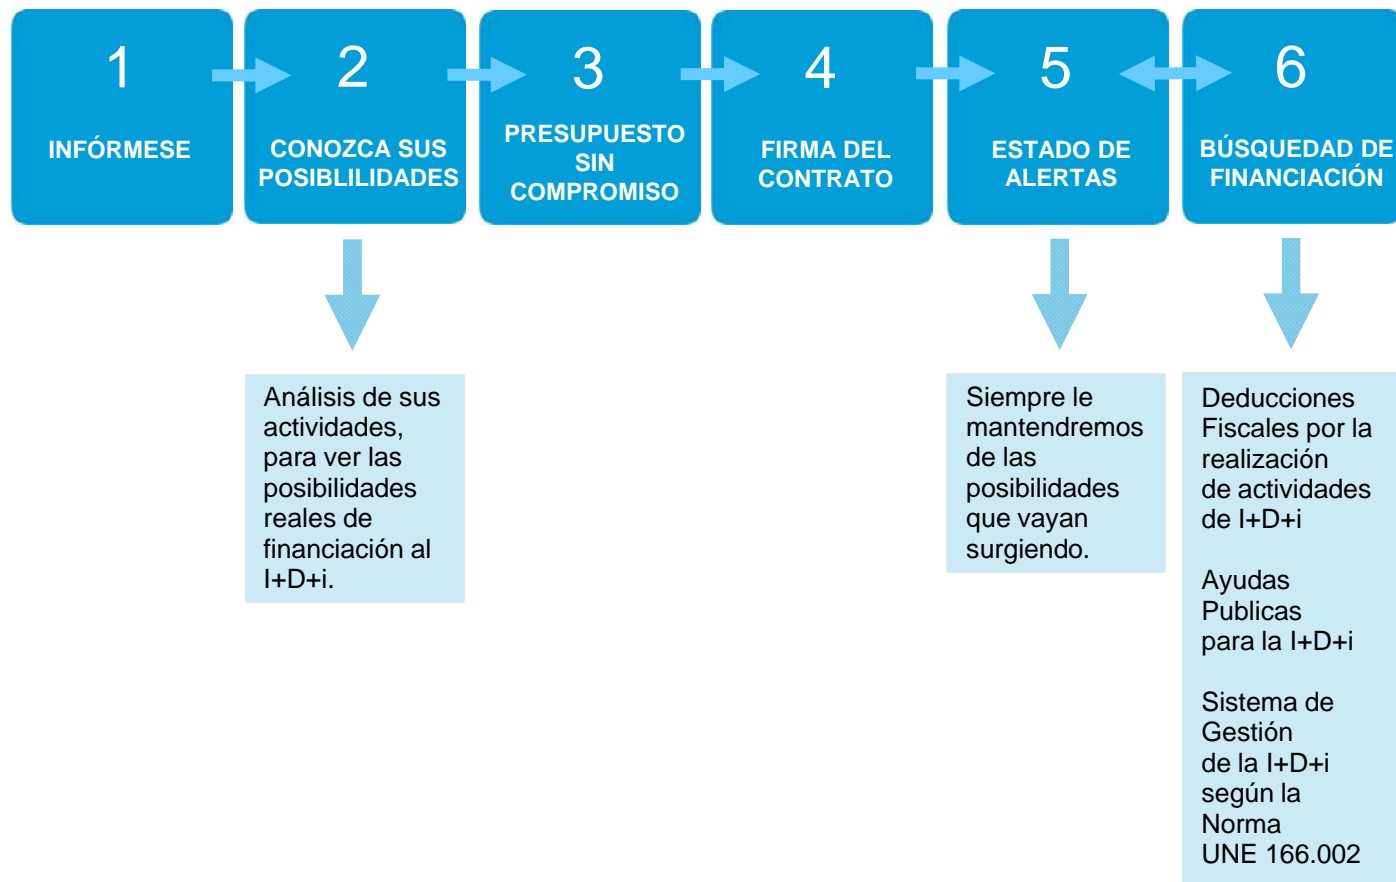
1

INFÓRMESE

2

CONOZCA SUS POSIBLILIDADES

3

PRESUPUESTO SIN COMPROMISO

4

FIRMA DEL CONTRATO

5

ESTADO DE ALERTAS

6

BÚSQUEDAD DE FINANCIACIÓN

Análisis de sus actividades, para ver las posibilidades reales de financiación al I+D+i.

Siempre le mantendremos de las posibilidades que vayan surgiendo.

Deducciones Fiscales por la realización de actividades de I+D+i

Ayudas Publicas para la I+D+i

Sistema de Gestión de la I+D+i según la Norma UNE 166.002